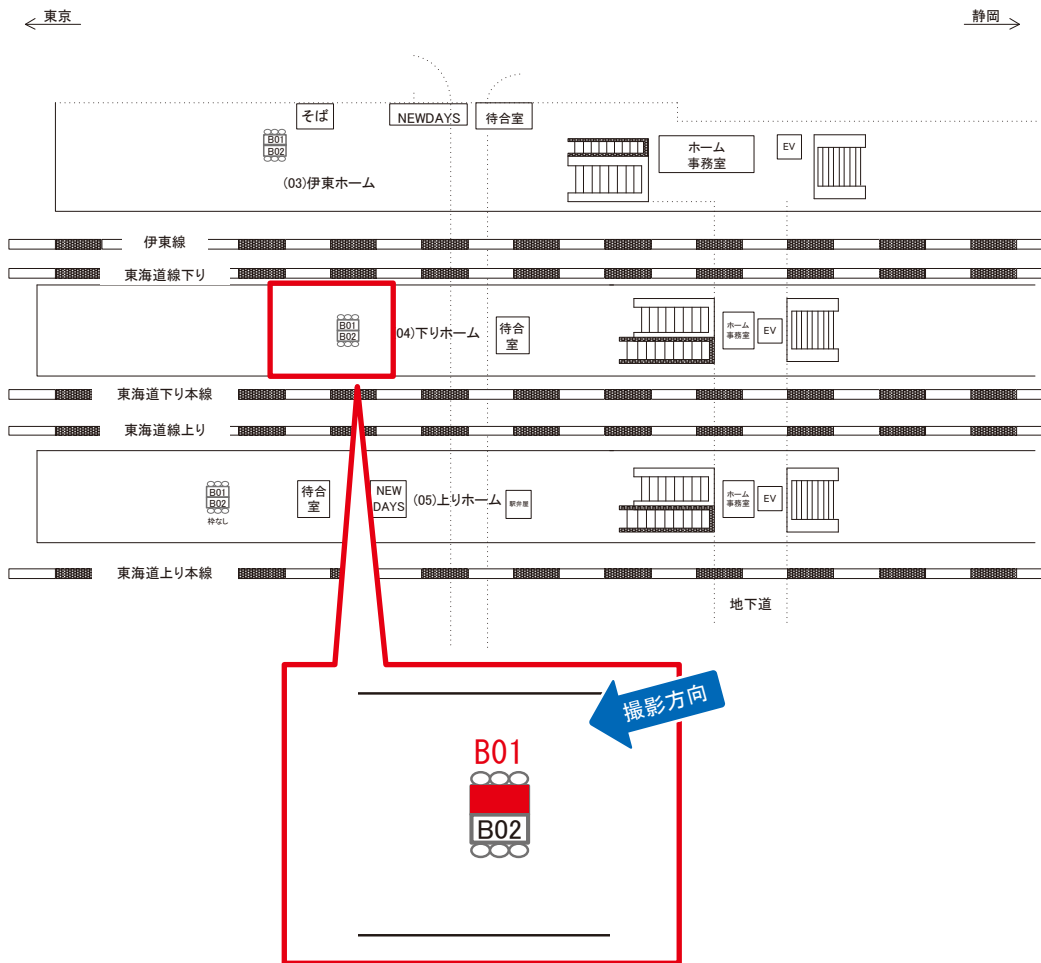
東京

静岡

そば

NEWDAYS

待合室

B01
B02

ホーム
事務室

EV

(03)伊東ホーム

伊東線

東海道線下り

B01
B02

(04)下りホーム

待合
室

ホーム
事務室

EV

東海道下り本線

東海道線上り

B01
B02
枠なし

待合
室

NEW
DAYS

(05)上りホーム

駅弁屋

ホーム
事務室

EV

東海道上り本線

地下道

撮影方向

B01

B02